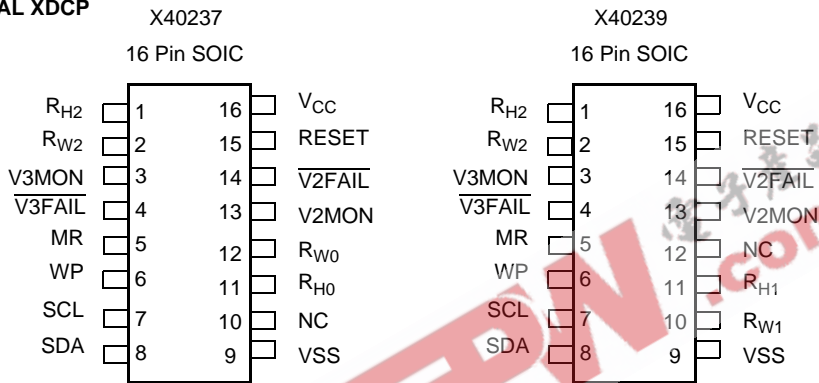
AL XDCP

X40237

16 Pin SOIC

| | | | |
|---|---|---|---|
| $R_{H2}$ | 1 | 16 | $V_{CC}$ |
| $R_{W2}$ | 2 | 15 | RESET |
| V3MON | 3 | 14 | $\overline{V2FAIL}$ |
| $\overline{V3FAIL}$ | 4 | 13 | V2MON |
| MR | 5 | 12 | $R_{W0}$ |
| WP | 6 | 11 | $R_{H0}$ |
| SCL | 7 | 10 | NC |
| SDA | 8 | 9 | VSS |

X40239

16 Pin SOIC

| | | | |
|---|---|---|---|
| $R_{H2}$ | 1 | 16 | $V_{CC}$ |
| $R_{W2}$ | 2 | 15 | RESET |
| V3MON | 3 | 14 | $\overline{V2FAIL}$ |
| $\overline{V3FAIL}$ | 4 | 13 | V2MON |
| MR | 5 | 12 | NC |
| WP | 6 | 11 | $R_{H1}$ |
| SCL | 7 | 10 | $R_{W1}$ |
| SDA | 8 | 9 | VSS |